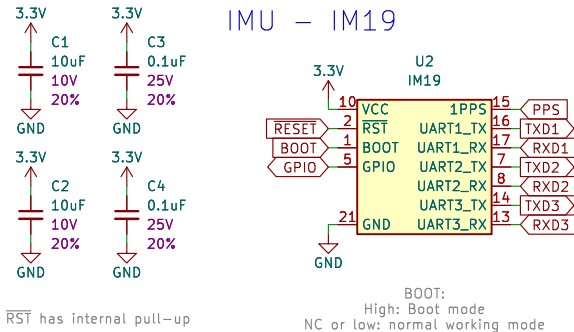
3.3V
C1
10uF
10V
20%
GND

3.3V
C3
0.1uF
25V
20%
GND

3.3V
C2
10uF
10V
20%
GND

3.3V
C4
0.1uF
25V
20%
GND

IMU — IM19

3.3V
U2
IM19

| Net | Pin | Name | Name | Pin | Net |
|---|---|---|---|---|---|
| 3.3V | 10 | VCC | 1PPS | 15 | PPS |
| $\overline{\text{RESET}}$ | 2 | $\overline{\text{RST}}$ | UART1_TX | 16 | TXD1 |
| BOOT | 1 | BOOT | UART1_RX | 17 | RXD1 |
| GPIO | 5 | GPIO | UART2_TX | 7 | TXD2 |
| | | | UART2_RX | 8 | RXD2 |
| | | | UART3_TX | 14 | TXD3 |
| GND | 21 | GND | UART3_RX | 13 | RXD3 |

GND

$\overline{\text{RST}}$ has internal pull-up

BOOT:
High: Boot mode
NC or low: normal working mode